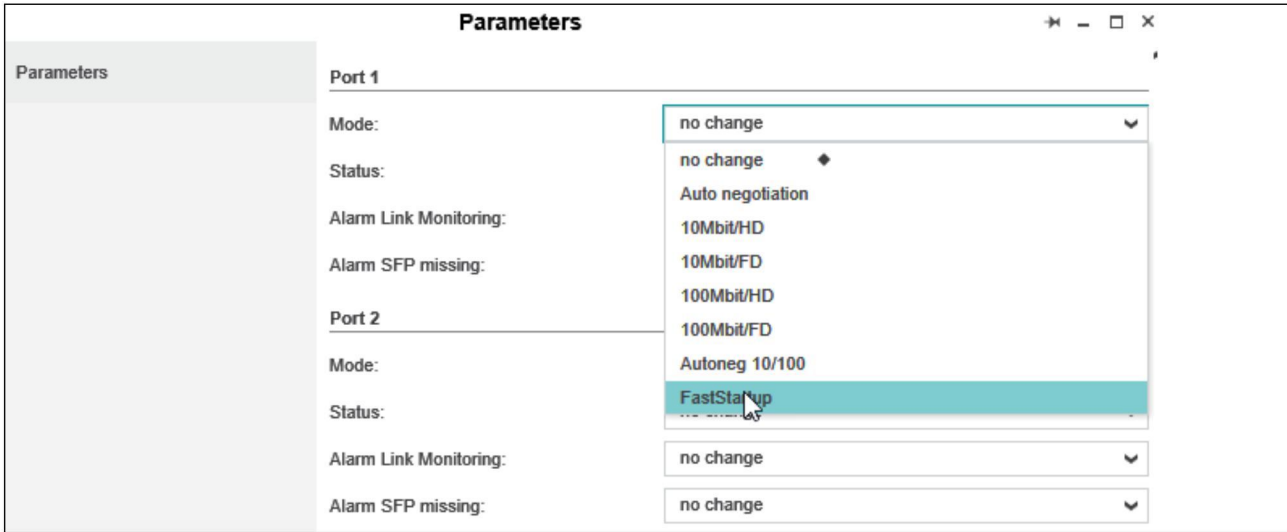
Parameters

Parameters

Port 1

Mode: no change

no change
Auto negotiation
10Mbit/HD
10Mbit/FD
100Mbit/HD
100Mbit/FD
Autoneg 10/100
FastSta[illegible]up

Status:

Alarm Link Monitoring:

Alarm SFP missing:

Port 2

Mode:

Status: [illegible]

Alarm Link Monitoring: no change

Alarm SFP missing: no change